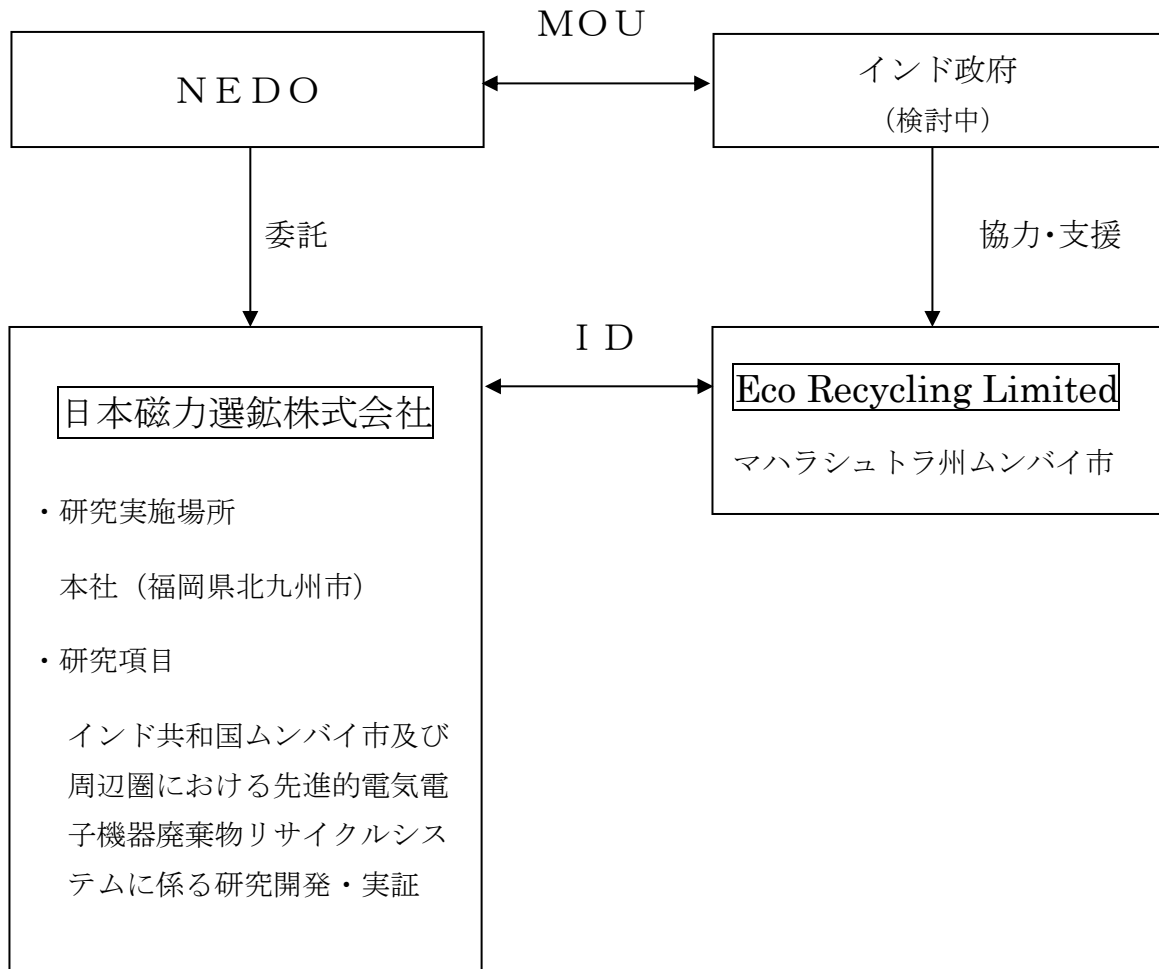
NEDO

MOU

インド政府
（検討中）

委託

協力・支援

日本磁力選鉱株式会社

・研究実施場所

本社（福岡県北九州市）

・研究項目

インド共和国ムンバイ市及び周辺圏における先進的電気電子機器廃棄物リサイクルシステムに係る研究開発・実証

ID

Eco Recycling Limited

マハラシュトラ州ムンバイ市